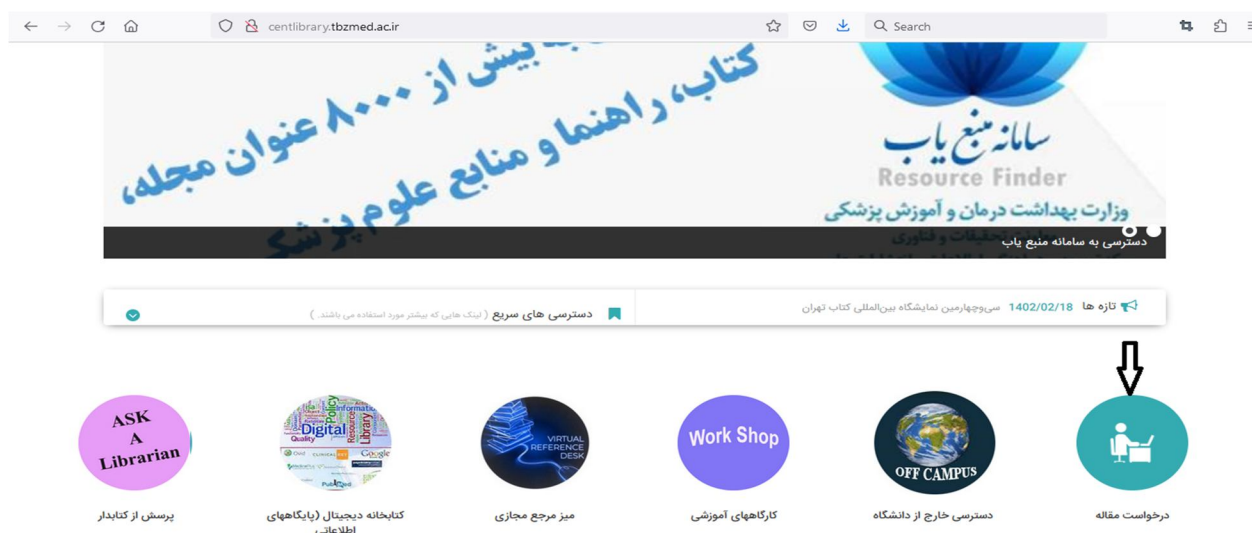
centlibrary.tbzmed.ac.ir

Search

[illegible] بیش از ۸۰۰۰ عنوان مجله، کتاب، راهنما و منابع علوم پزشک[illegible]

سامانه منبع یاب
Resource Finder
وزارت بهداشت درمان و آموزش پزشکی
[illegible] تحقیقات و فناوری

دسترسی به سامانه منبع یاب

تازه ها 1402/02/18 سی‌وچهارمین نمایشگاه بین‌المللی کتاب تهران

دسترسی های سریع ( لینک هایی که بیشتر مورد استفاده می باشند. )

ASK A Librarian
پرسش از کتابدار

Digital Information Library Policy Resource Quality Google PubMed
کتابخانه دیجیتال (پایگاههای اطلاعاتی)

VIRTUAL REFERENCE DESK
میز مرجع مجازی

Work Shop
کارگاههای آموزشی

OFF CAMPUS
دسترسی خارج از دانشگاه

درخواست مقاله